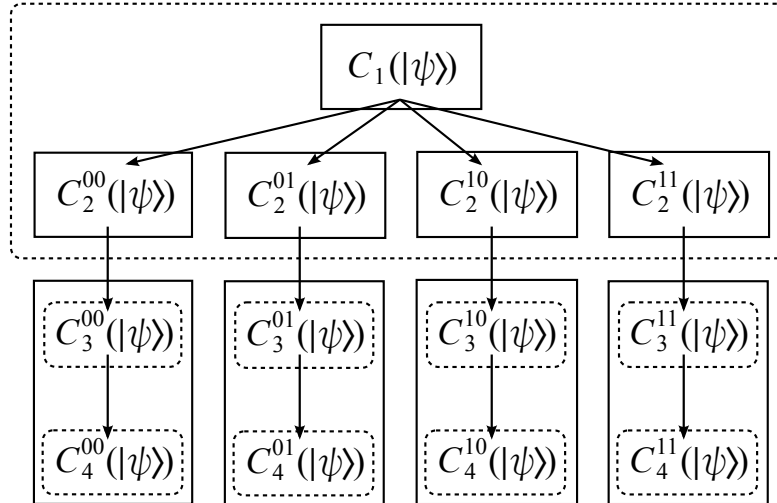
$C_1(|\psi\rangle)$

$C_2^{00}(|\psi\rangle)$ $C_2^{01}(|\psi\rangle)$ $C_2^{10}(|\psi\rangle)$ $C_2^{11}(|\psi\rangle)$

$C_3^{00}(|\psi\rangle)$ $C_3^{01}(|\psi\rangle)$ $C_3^{10}(|\psi\rangle)$ $C_3^{11}(|\psi\rangle)$

$C_4^{00}(|\psi\rangle)$ $C_4^{01}(|\psi\rangle)$ $C_4^{10}(|\psi\rangle)$ $C_4^{11}(|\psi\rangle)$